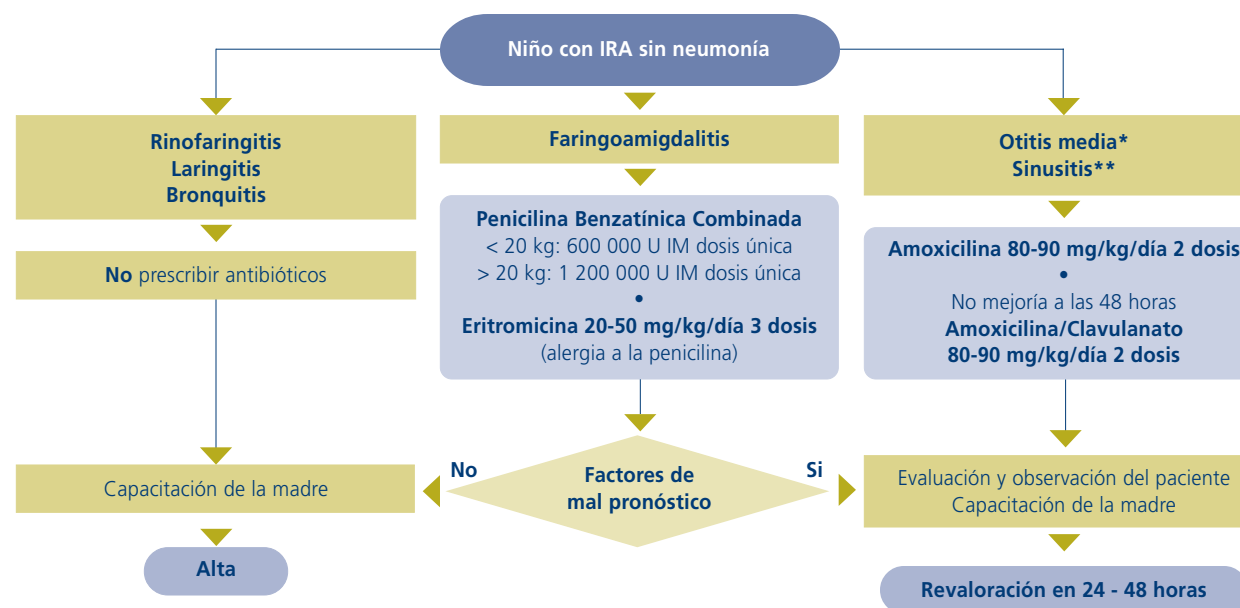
Niño con IRA sin neumonía

Rinofaringitis
Laringitis
Bronquitis

No prescribir antibióticos

Capacitación de la madre

Alta

Faringoamigdalitis

Penicilina Benzatínica Combinada
< 20 kg: 600 000 U IM dosis única
> 20 kg: 1 200 000 U IM dosis única
•
Eritromicina 20-50 mg/kg/día 3 dosis
(alergia a la penicilina)

No

Factores de mal pronóstico

Si

Otitis media*
Sinusitis**

Amoxicilina 80-90 mg/kg/día 2 dosis
•
No mejoría a las 48 horas
Amoxicilina/Clavulanato
80-90 mg/kg/día 2 dosis

Evaluación y observación del paciente
Capacitación de la madre

Revaloración en 24 - 48 horas